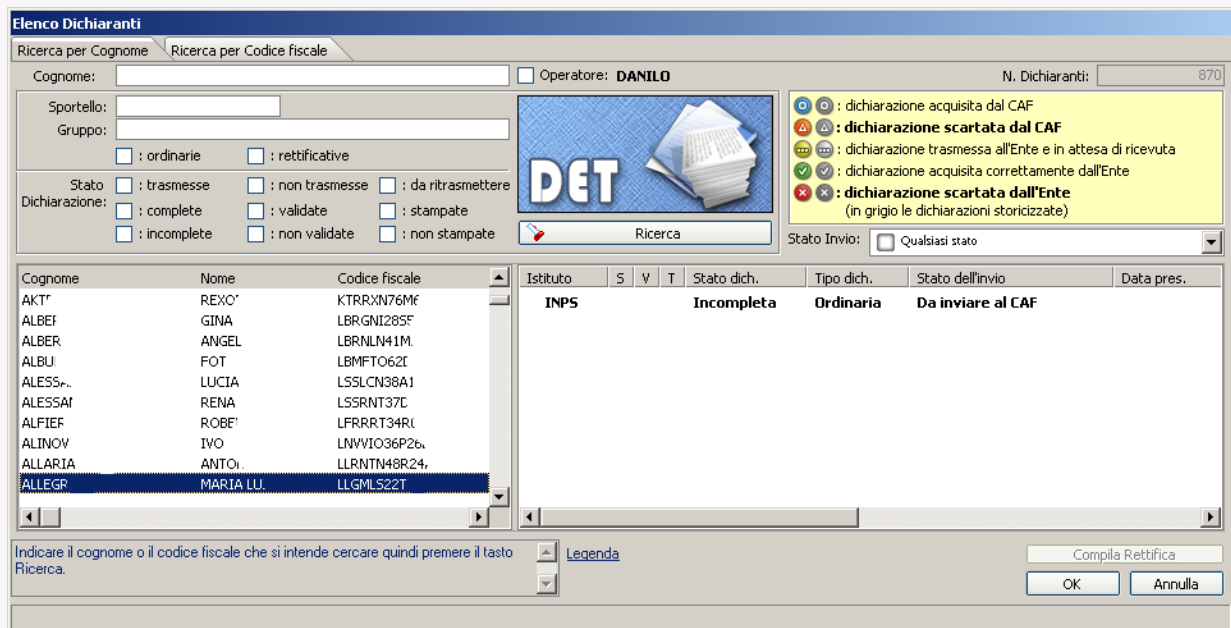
Elenco Dichiaranti

Ricerca per Cognome | Ricerca per Codice fiscale

Cognome: | Operatore: DANILO | N. Dichiaranti: 870

Sportello:
Gruppo:
: ordinarie | : rettificative

Stato Dichiarazione: | : trasmesse | : non trasmesse | : da ritrasmettere
: complete | : validate | : stampate
: incomplete | : non validate | : non stampate

DET

Ricerca

: dichiarazione acquisita dal CAF
: dichiarazione scartata dal CAF
: dichiarazione trasmessa all'Ente e in attesa di ricevuta
: dichiarazione acquisita correttamente dall'Ente
: dichiarazione scartata dall'Ente
(in grigio le dichiarazioni storicizzate)

Stato Invio: Qualsiasi stato

| Cognome | Nome | Codice fiscale |
|---|---|---|
| AKT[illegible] | REXO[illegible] | KTRRXN76M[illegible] |
| ALBEF | GINA | LBRGNI28S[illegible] |
| ALBER | ANGEL | LBRNLN41M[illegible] |
| ALBU | FOT | LBMFTO62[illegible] |
| ALESS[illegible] | LUCIA | LSSLCN38A1 |
| ALESSA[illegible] | RENA | LSSRNT37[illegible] |
| ALFIEF | ROBE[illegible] | LFRRRT34R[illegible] |
| ALINOV | IVO | LNVVIO36P2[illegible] |
| ALLARIA | ANTO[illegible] | LLRNTN48R2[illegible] |
| ALLEGR | MARIA LU. | LLGMLS22T |

| Istituto | S | V | T | Stato dich. | Tipo dich. | Stato dell'invio | Data pres. |
|---|---|---|---|---|---|---|---|
| INPS | | | | Incompleta | Ordinaria | Da inviare al CAF | |

Indicare il cognome o il codice fiscale che si intende cercare quindi premere il tasto Ricerca.

Legenda

Compila Rettifica

OK | Annulla